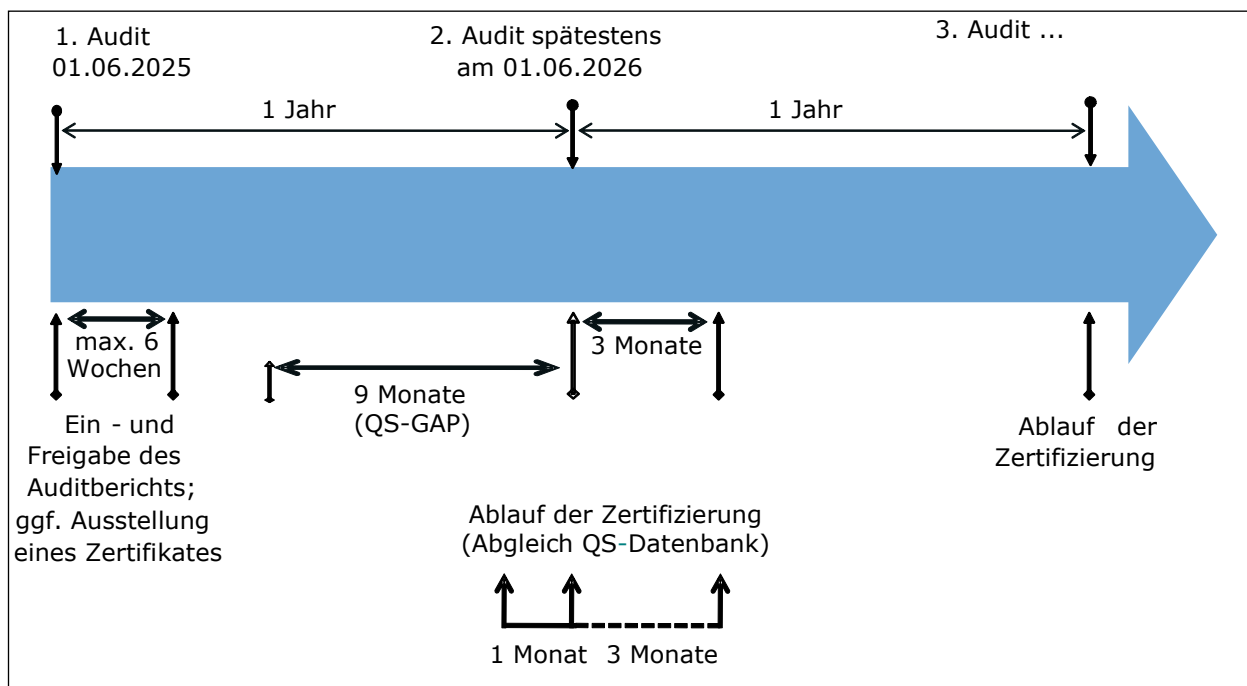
1. Audit
01.06.2025

2. Audit spätestens
am 01.06.2026

3. Audit ...

1 Jahr

1 Jahr

max. 6
Wochen

3 Monate

9 Monate
(QS-GAP)

Ein - und Freigabe des Auditberichts; ggf. Ausstellung eines Zertifikates

Ablauf der Zertifizierung

Ablauf der Zertifizierung
(Abgleich QS-Datenbank)

1 Monat 3 Monate